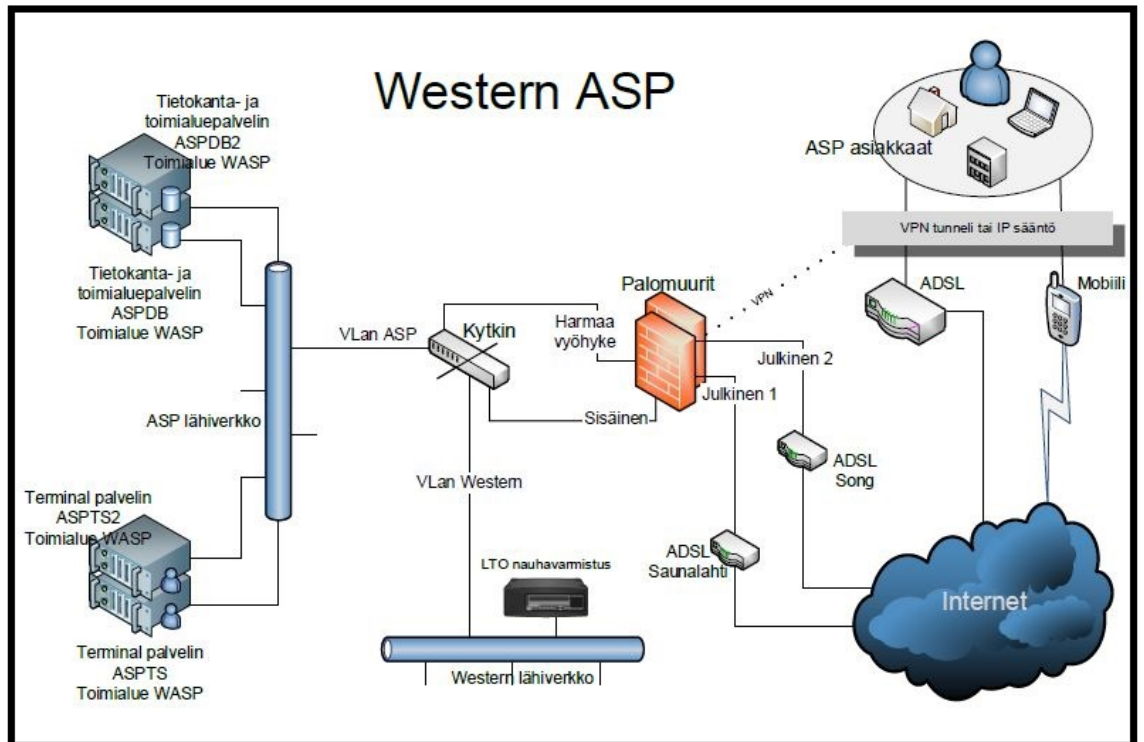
Western ASP

Tietokanta- ja toimialuepalvelin ASPDB2 Toimialue WASP

Tietokanta- ja toimialuepalvelin ASPDB Toimialue WASP

ASP lähiverkko

Terminal palvelin ASPTS2 Toimialue WASP

Terminal palvelin ASPTS Toimialue WASP

VLan ASP

Kytkin

VLan Western

Harmaa vyöhyke

Palomuurit

Sisäinen

Julkinen 1

Julkinen 2

VPN

ASP asiakkaat

VPN tunneli tai IP sääntö

ADSL

Mobiili

ADSL Song

ADSL Saunalahti

Internet

LTO nauhavarmistus

Western lähiverkko